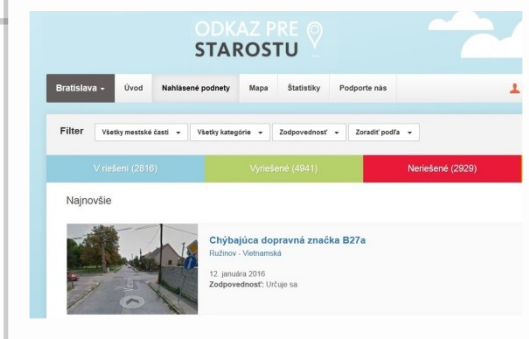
ODKAZ PRE STAROSTU

Bratislava ▾ Úvod Nahlásené podnety Mapa Štatistiky Podporte nás

Filter Všetky mestské časti ▾ Všetky kategórie ▾ Zodpovednosť ▾ Zoradiť podľa ▾

V riešení (2816) Vyriešené (4941) Neriešené (2929)

Najnovšie

Chýbajúca dopravná značka B27a
Ružinov - Vietnamská

12. januára 2016
Zodpovednosť: Určuje sa